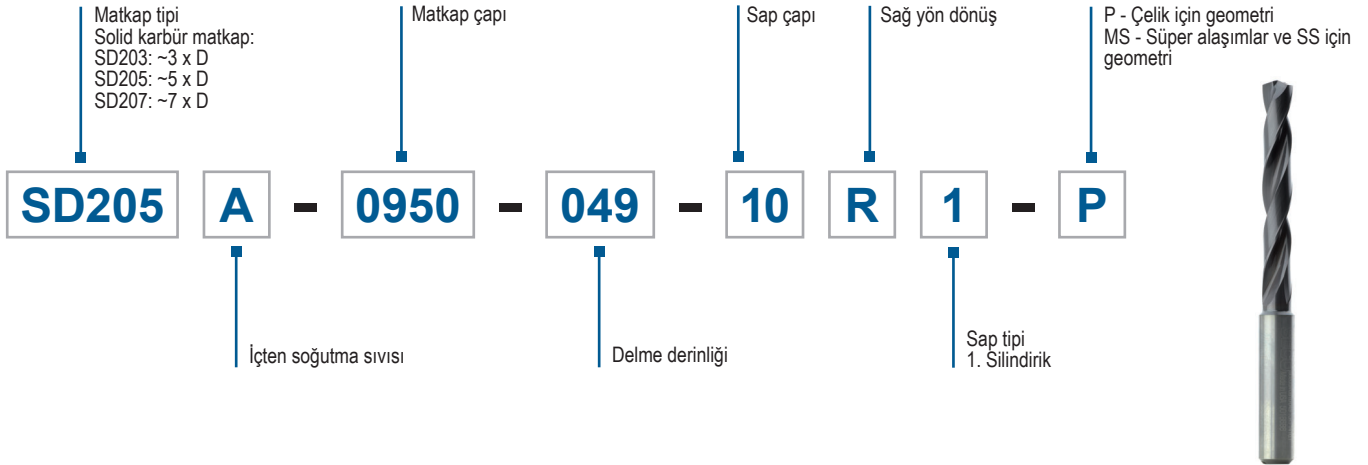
Matkap tipi
Solid karbür matkap:
SD203: ~3 x D
SD205: ~5 x D
SD207: ~7 x D

Matkap çapı

Sap çapı

Sağ yön dönüş

P - Çelik için geometri
MS - Süper alaşımlar ve SS için geometri

SD205 A - 0950 - 049 - 10 R 1 - P

İçten soğutma sıvısı

Delme derinliği

Sap tipi
1. Silindirik